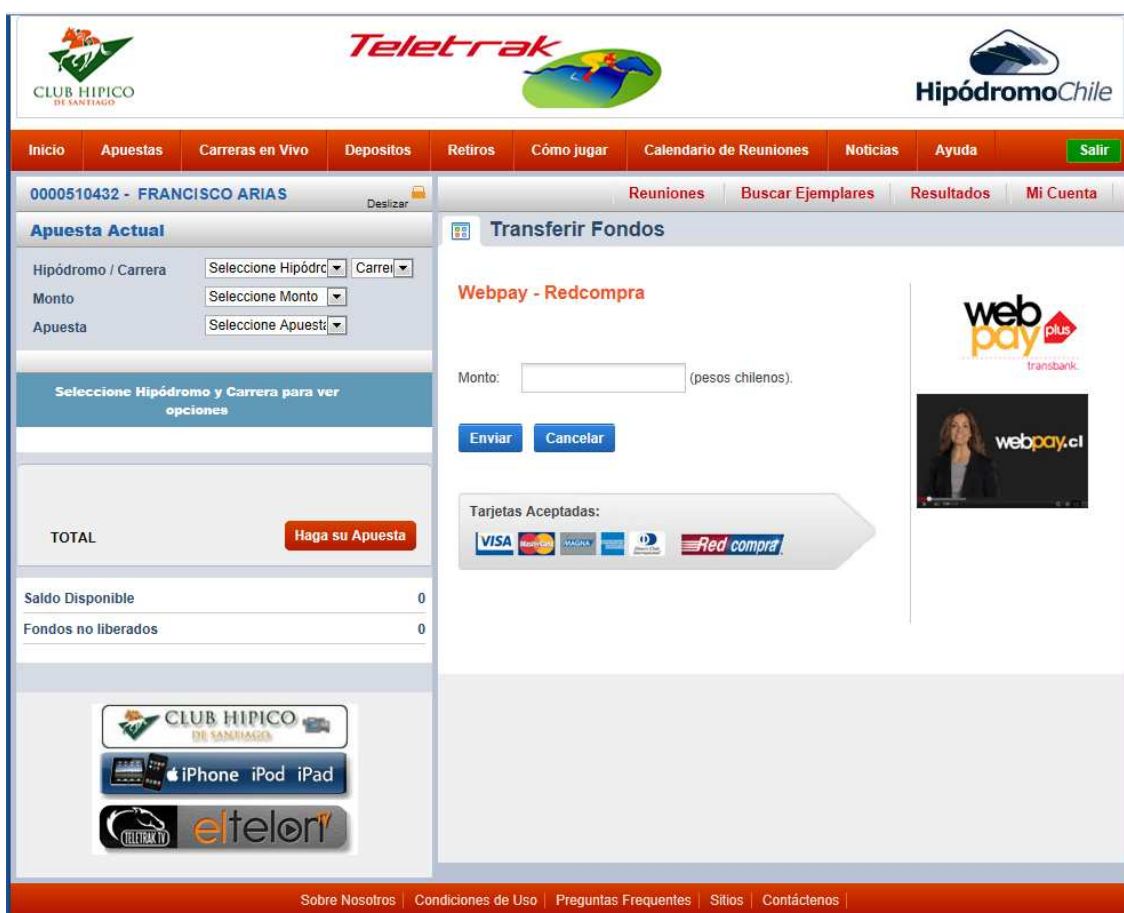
CLUB HIPICO DE SANTIAGO

Teletrak

HipódromoChile

Inicio | Apuestas | Carreras en Vivo | Depositos | Retiros | Cómo jugar | Calendario de Reuniones | Noticias | Ayuda | Salir

0000510432 - FRANCISCO ARIAS
Deslizar

Reuniones | Buscar Ejemplares | Resultados | Mi Cuenta

Apuesta Actual

Hipódromo / Carrera
Seleccione Hipódrc
Carrei
Monto
Seleccione Monto
Apuesta
Seleccione Apuest

Seleccione Hipódromo y Carrera para ver opciones

TOTAL
Haga su Apuesta

Saldo Disponible 0
Fondos no liberados 0

CLUB HIPICO DE SANTIAGO

iPhone iPod iPad

TELETRAK TV eltelon

Transferir Fondos

Webpay - Redcompra

Monto: (pesos chilenos).

Enviar
Cancelar

Tarjetas Aceptadas:

VISA MasterCard MAGNA Diners Club Redcompra

webpay plus
transbank.

webpay.cl

Sobre Nosotros | Condiciones de Uso | Preguntas Frequentes | Sitios | Contáctenos |